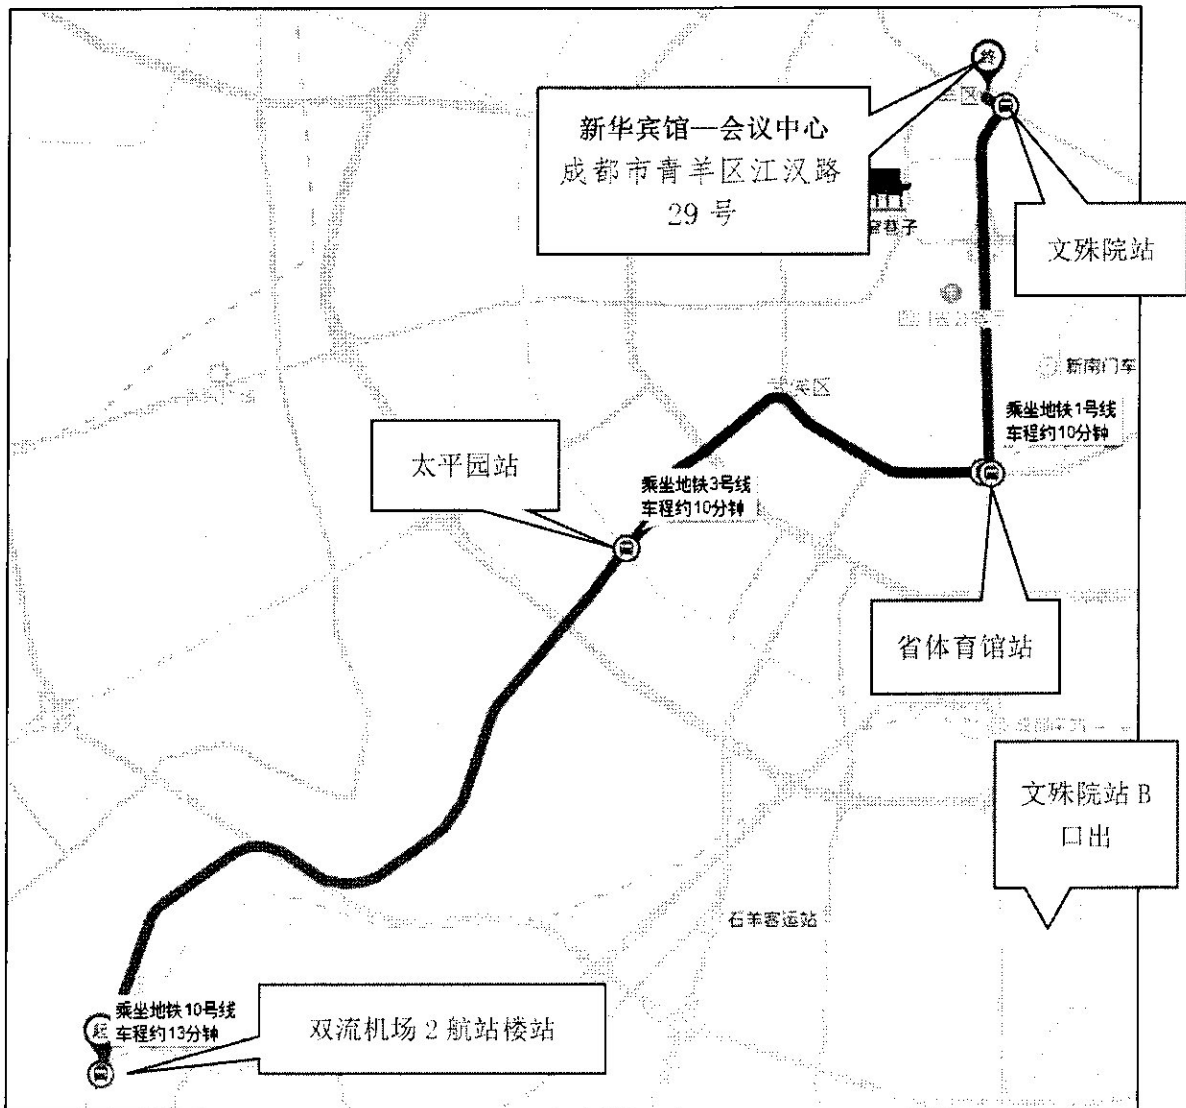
终

新华宾馆—会议中心
成都市青羊区江汉路29号

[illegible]巷子

文殊院站

新南门车

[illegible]区

乘坐地铁1号线
车程约10分钟

太平园站

乘坐地铁3号线
车程约10分钟

省体育馆站

文殊院站B口出

石羊客运站

乘坐地铁10号线
车程约13分钟

起

双流机场2航站楼站